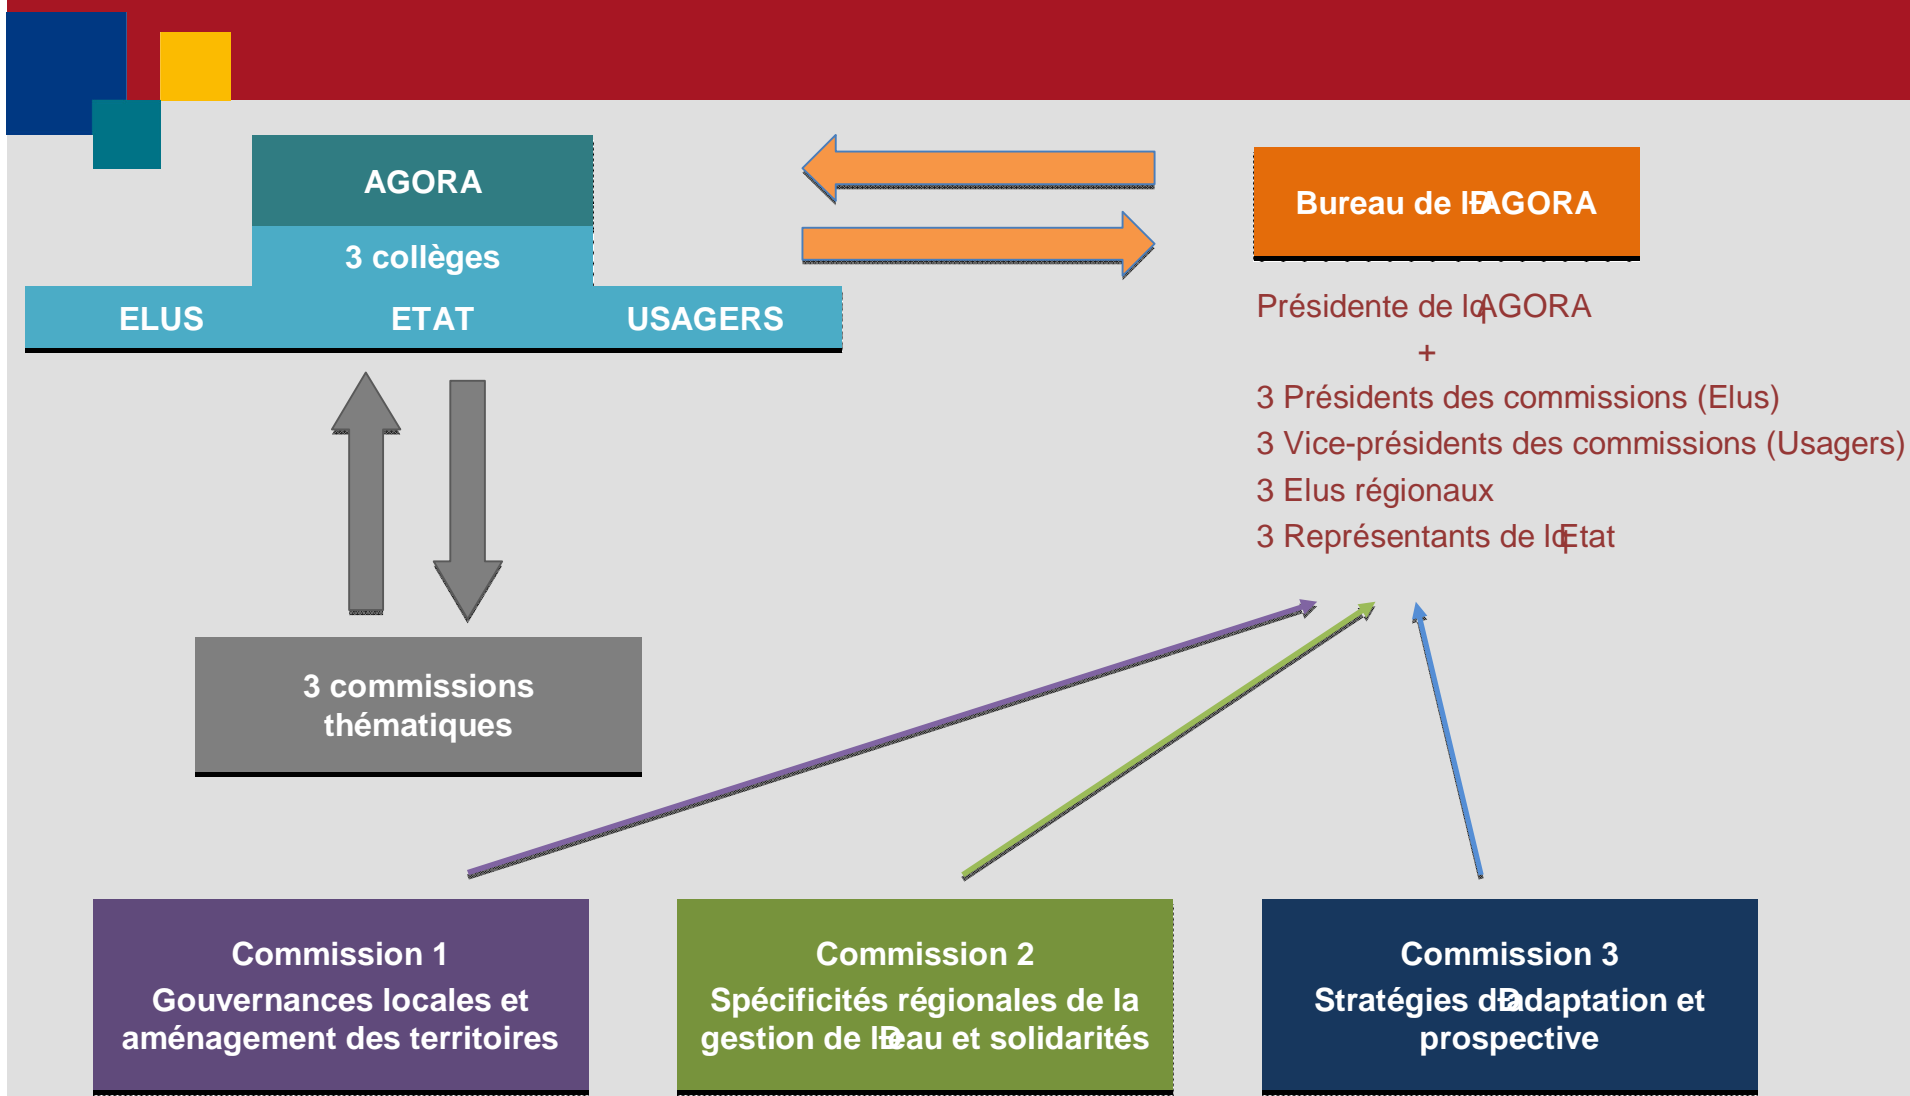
AGORA

3 collèges

ELUS ETAT USAGERS

Bureau de l'AGORA

Présidente de l'AGORA
+
3 Présidents des commissions (Elus)
3 Vice-présidents des commissions (Usagers)
3 Elus régionaux
3 Représentants de l'Etat

3 commissions thématiques

Commission 1
Gouvernances locales et aménagement des territoires

Commission 2
Spécificités régionales de la gestion de l'eau et solidarités

Commission 3
Stratégies d'adaptation et prospective